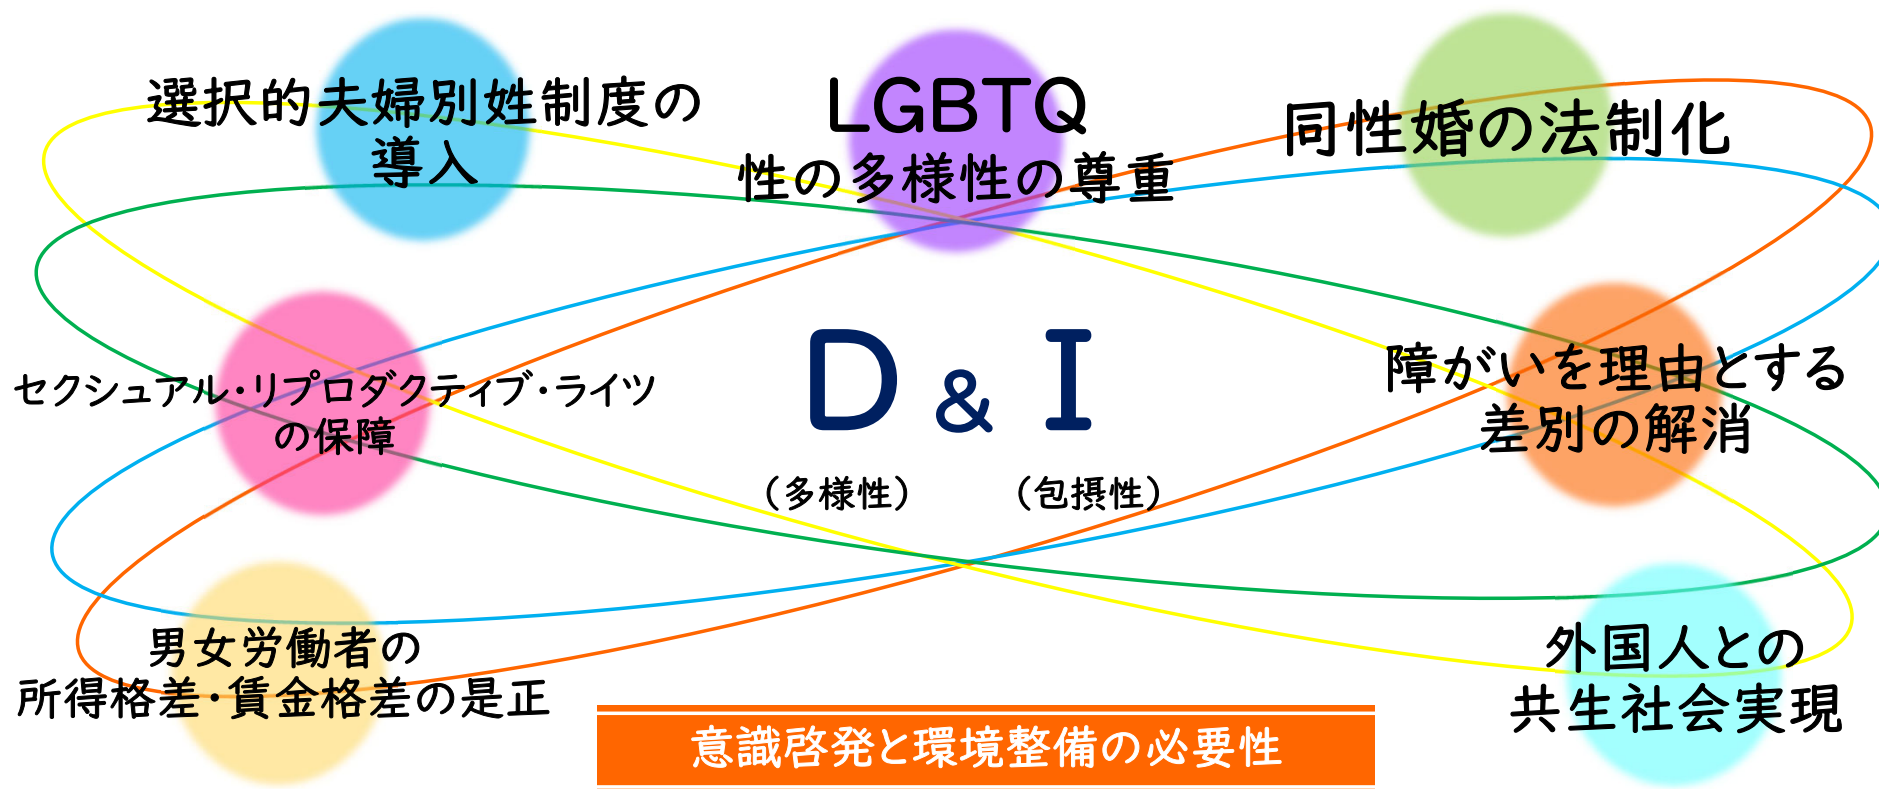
選択的夫婦別姓制度の導入

LGBTQ
性の多様性の尊重

同性婚の法制化

セクシュアル・リプロダクティブ・ライツの保障

D & I
（多様性）　（包摂性）

障がいを理由とする差別の解消

男女労働者の所得格差・賃金格差の是正

意識啓発と環境整備の必要性

外国人との共生社会実現